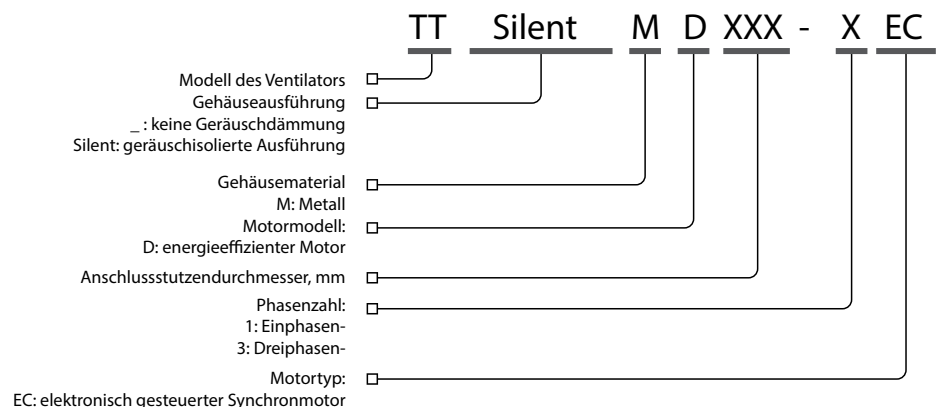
TT Silent M D XXX - X EC

Modell des Ventilators

Gehäuseausführung
_ : keine Geräuschdämmung
Silent: geräuschisolierte Ausführung

Gehäusematerial
M: Metall

Motormodell:
D: energieeffizienter Motor

Anschlussstutzendurchmesser, mm

Phasenzahl:
1: Einphasen-
3: Dreiphasen-

Motortyp:
EC: elektronisch gesteuerter Synchronmotor